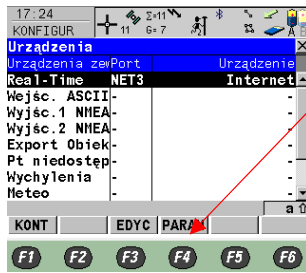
17:24
KONFIGUR
11
Σ=11
G=7
Urządzenia
| Urządzenia zew | Port | Urządzenie |
|---|---|---|
| Real-Time | NET3 | Internet |
| Wejśc. ASCII | - | - |
| Wyjśc.1 NMEA | - | - |
| Wyjśc.2 NMEA | - | - |
| Export Obiek | - | - |
| Pt niedostęp | - | - |
| Wychylenia | - | - |
| Meteo | - | - |

KONT
EDYC
PARAM
F1
F2
F3
F4
F5
F6